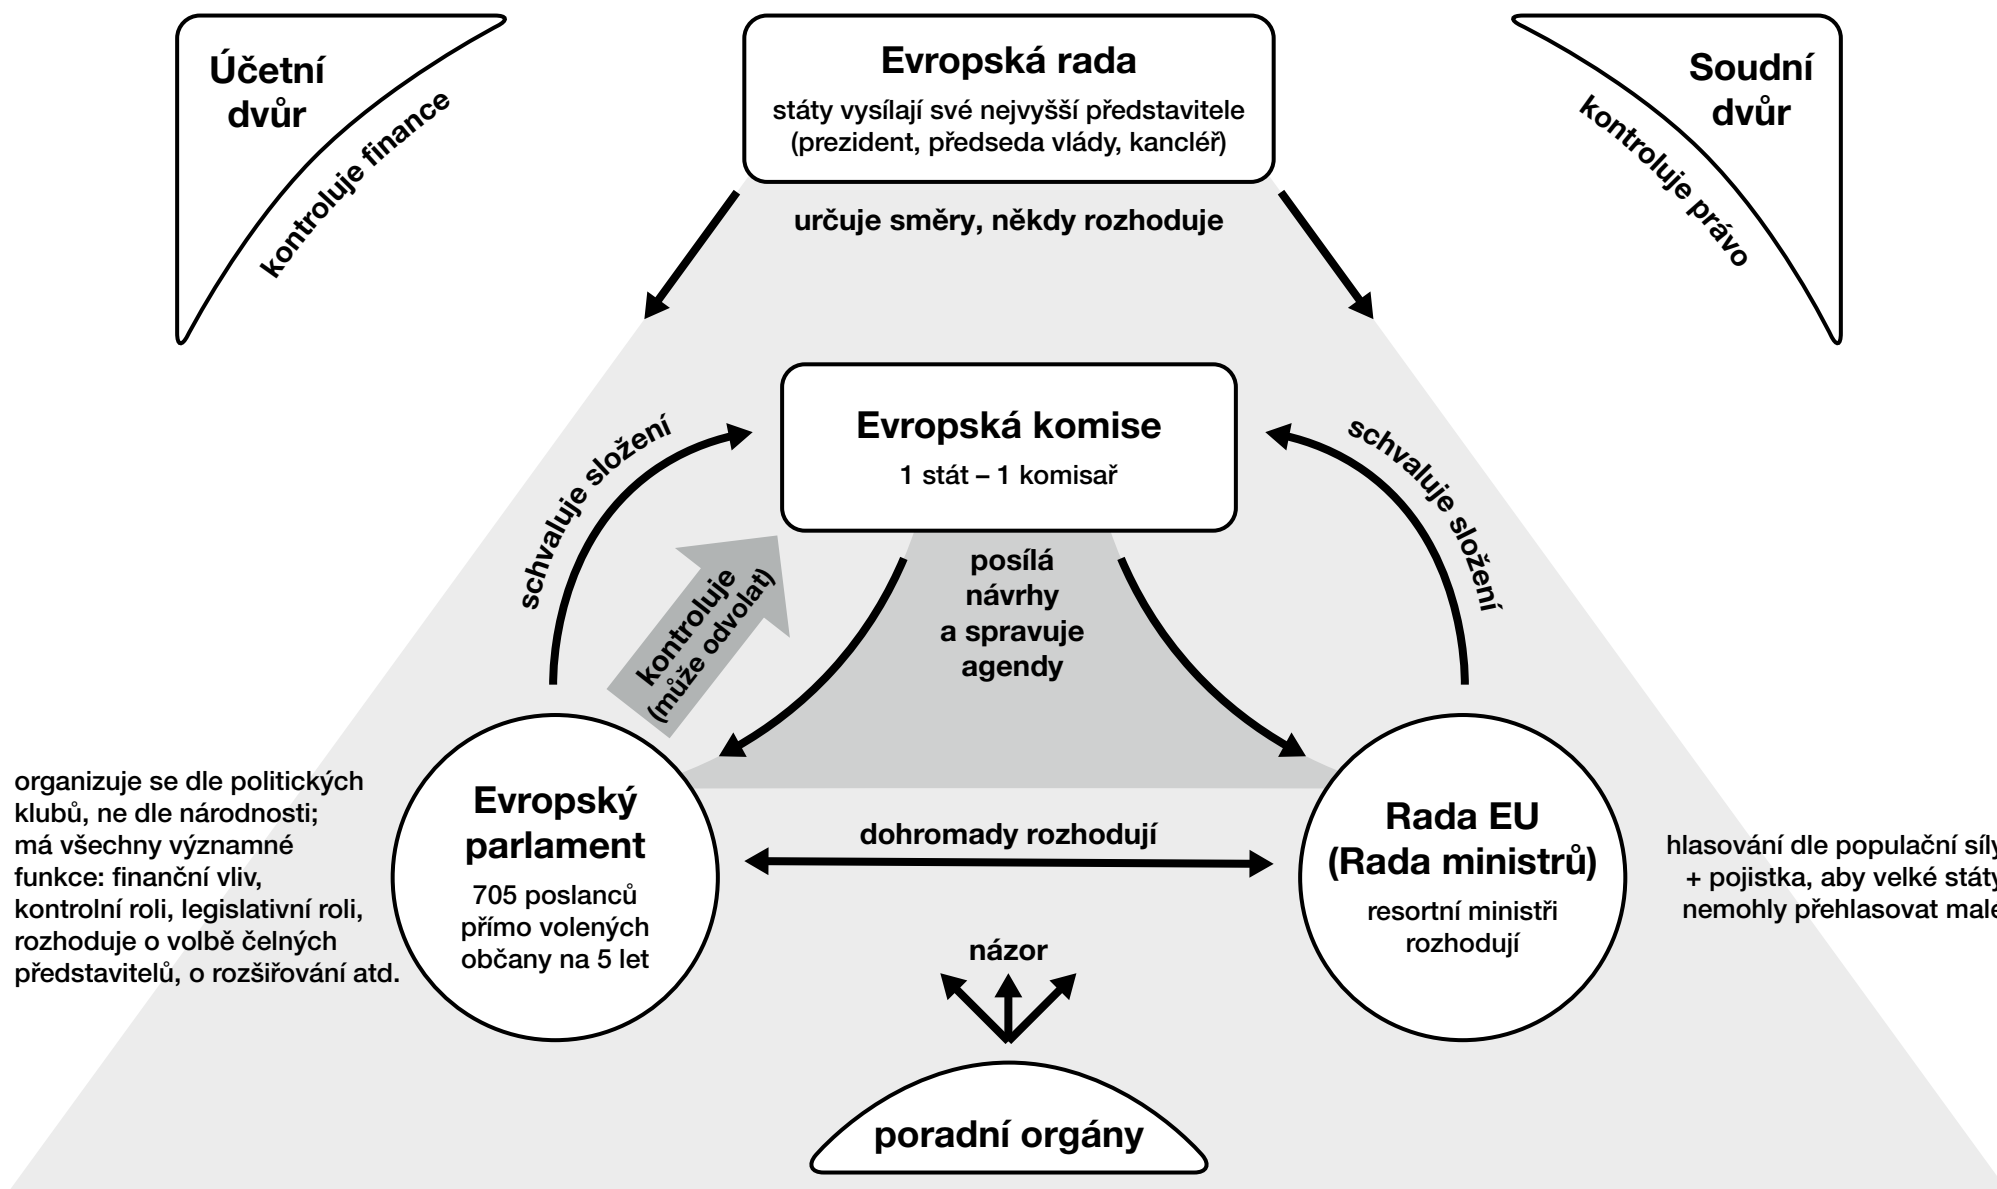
Účetní dvůr

kontroluje finance

Evropská rada

státy vysílají své nejvyšší představitele (prezident, předseda vlády, kancléř)

Soudní dvůr

kontroluje právo

určuje směry, někdy rozhoduje

schvaluje složení

Evropská komise

1 stát – 1 komisař

schvaluje složení

kontroluje (může odvolat)

posílá návrhy a spravuje agendy

organizuje se dle politických klubů, ne dle národnosti; má všechny významné funkce: finanční vliv, kontrolní roli, legislativní roli, rozhoduje o volbě čelných představitelů, o rozšiřování atd.

Evropský parlament

705 poslanců přímo volených občany na 5 let

dohromady rozhodují

Rada EU (Rada ministrů)

resortní ministři rozhodují

hlasování dle populační síly + pojistka, aby velké státy nemohly přehlasovat male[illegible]

názor

poradní orgány